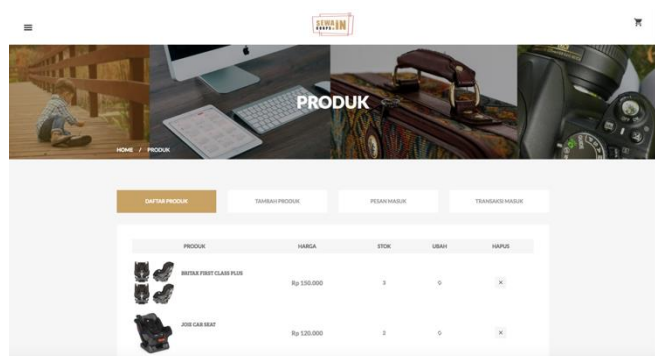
SEWA IN

PRODUK

HOME / PRODUK

DAFTAR PRODUK

TAMBAH PRODUK

PESAN MASUK

TRANSAKSI MASUK

| PRODUK | HARGA | STOK | UBAH | HAPUS |
|---|---|---|---|---|
| BRITAX FIRST CLASS PLUS | Rp 150.000 | 3 | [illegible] | × |
| JOIE CAR SEAT | Rp 120.000 | 3 | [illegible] | × |